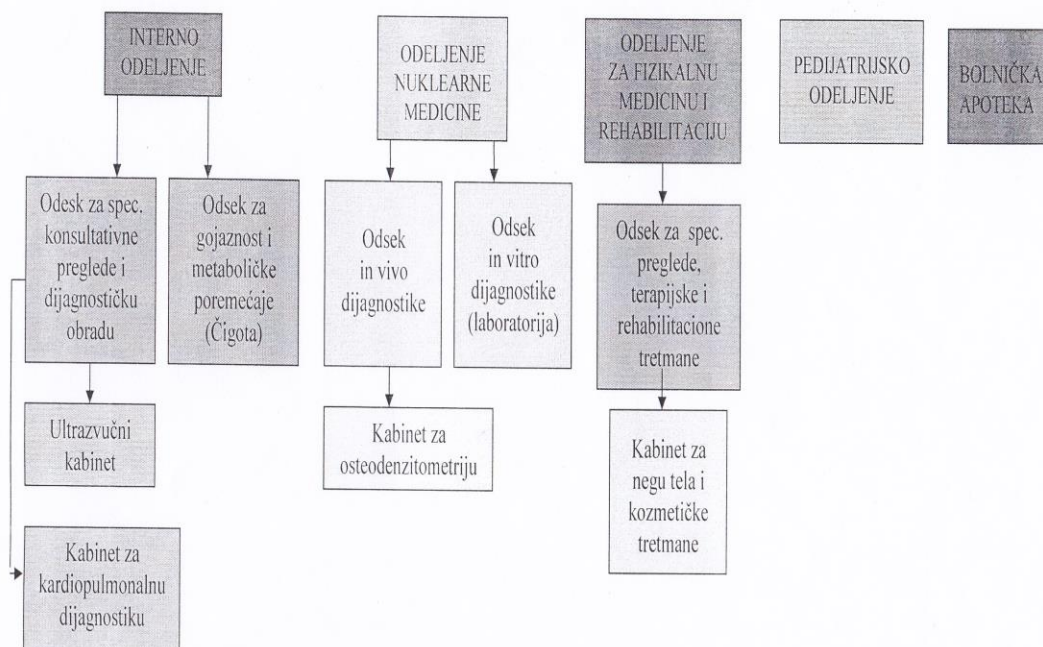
INTERNO ODELJENJE

Odsek za spec. konsultativne preglede i dijagnostičku obradu

Odsek za gojaznost i metaboličke poremećaje (Čigota)

Ultrazvučni kabinet

Kabinet za kardiopulmonalnu dijagnostiku

ODELJENJE NUKLEARNE MEDICINE

Odsek in vivo dijagnostike

Odsek in vitro dijagnostike (laboratorija)

Kabinet za osteodenzitometriju

ODELJENJE ZA FIZIKALNU MEDICINU I REHABILITACIJU

Odsek za spec. preglede, terapijske i rehabilitacione tretmane

Kabinet za negu tela i kozmetičke tretmane

PEDIJATRIJSKO ODELJENJE

BOLNIČKA APOTEKA